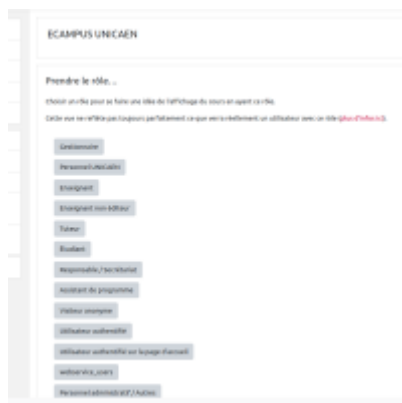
ECAMPUS UNICAEN

Prendre le rôle...

Choisir un rôle pour se faire une idée de l'affichage du cours en ayant ce rôle.

Cette vue ne reflète pas toujours parfaitement ce que voit réellement un utilisateur avec ce rôle (plus d'infos ici).

Gestionnaire

Personnel (Modèle)

Enseignant

Enseignant non éditeur

Tuteur

Étudiant

Responsable / Secrétariat

Assistant de programme

Visiteur anonyme

Utilisateur authentifié

Utilisateur authentifié sur la page d'accueil

webservice_users

Personnel administratif / Autres